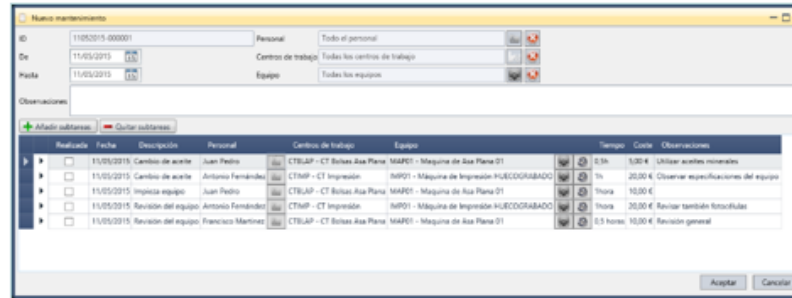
Nuevo mantenimiento

ID 11052015-000001
De 11/05/2015
Hasta 11/05/2015
Personal Todo el personal
Centros de trabajo Todos los centros de trabajo
Equipo Todos los equipos
Observaciones

Añadir subtareas
Quitar subtareas

| Realizada | Fecha | Descripción | Personal | Centros de trabajo | Equipo | Tiempo | Coste | Observaciones |
|---|---|---|---|---|---|---|---|---|
| | 11/05/2015 | Cambio de aceite | Juan Pedro | CTBLAP - CT Bolsas Asa Plana | MAP01 - Maquina de Asa Plana 01 | 0.5h | 5,00 € | Utilizar aceites minerales |
| | 11/05/2015 | Cambio de aceite | Antonio Fernández | CTIMP - CT Impresión | IMP01 - Máquina de Impresión HUECOGRABADO | 1h | 20,00 € | Observar especificaciones del equipo |
| | 11/05/2015 | Limpieza equipo | Juan Pedro | CTBLAP - CT Bolsas Asa Plana | MAP01 - Maquina de Asa Plana 01 | 1hora | 10,00 € | |
| | 11/05/2015 | Revisión del equipo | Antonio Fernández | CTIMP - CT Impresión | IMP01 - Máquina de Impresión HUECOGRABADO | 1hora | 20,00 € | Revisar también fotocélulas |
| | 11/05/2015 | Revisión del equipo | Francisco Martínez | CTBLAP - CT Bolsas Asa Plana | MAP01 - Maquina de Asa Plana 01 | 0.5 horas | 10,00 € | Revisión general |

Aceptar
Cancelar